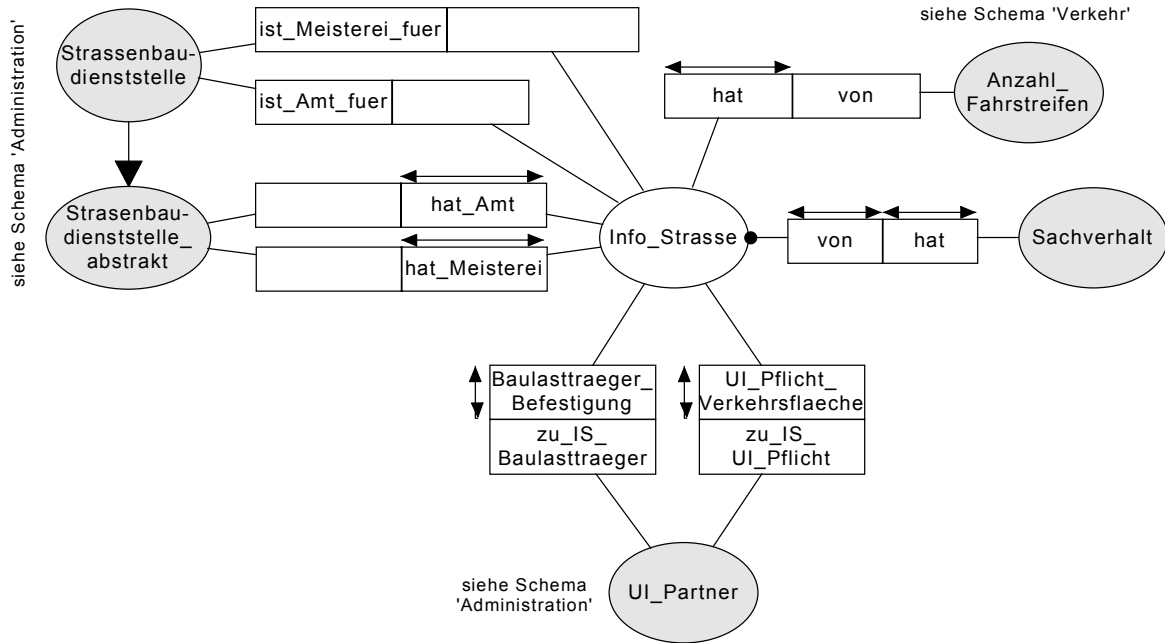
siehe Schema 'Administration'

Strassenbaudienststelle

ist_Meisterei_fuer

ist_Amt_fuer

siehe Schema 'Verkehr'

hat

von

Anzahl_Fahrstreifen

Strasenbaudienststelle_abstrakt

hat_Amt

hat_Meisterei

Info_Strasse

von

hat

Sachverhalt

Baulasttraeger_Befestigung

zu_IS_Baulasttraeger

Ul_Pflicht_Verkehrsflaeche

zu_IS_Ul_Pflicht

siehe Schema 'Administration'

Ul_Partner